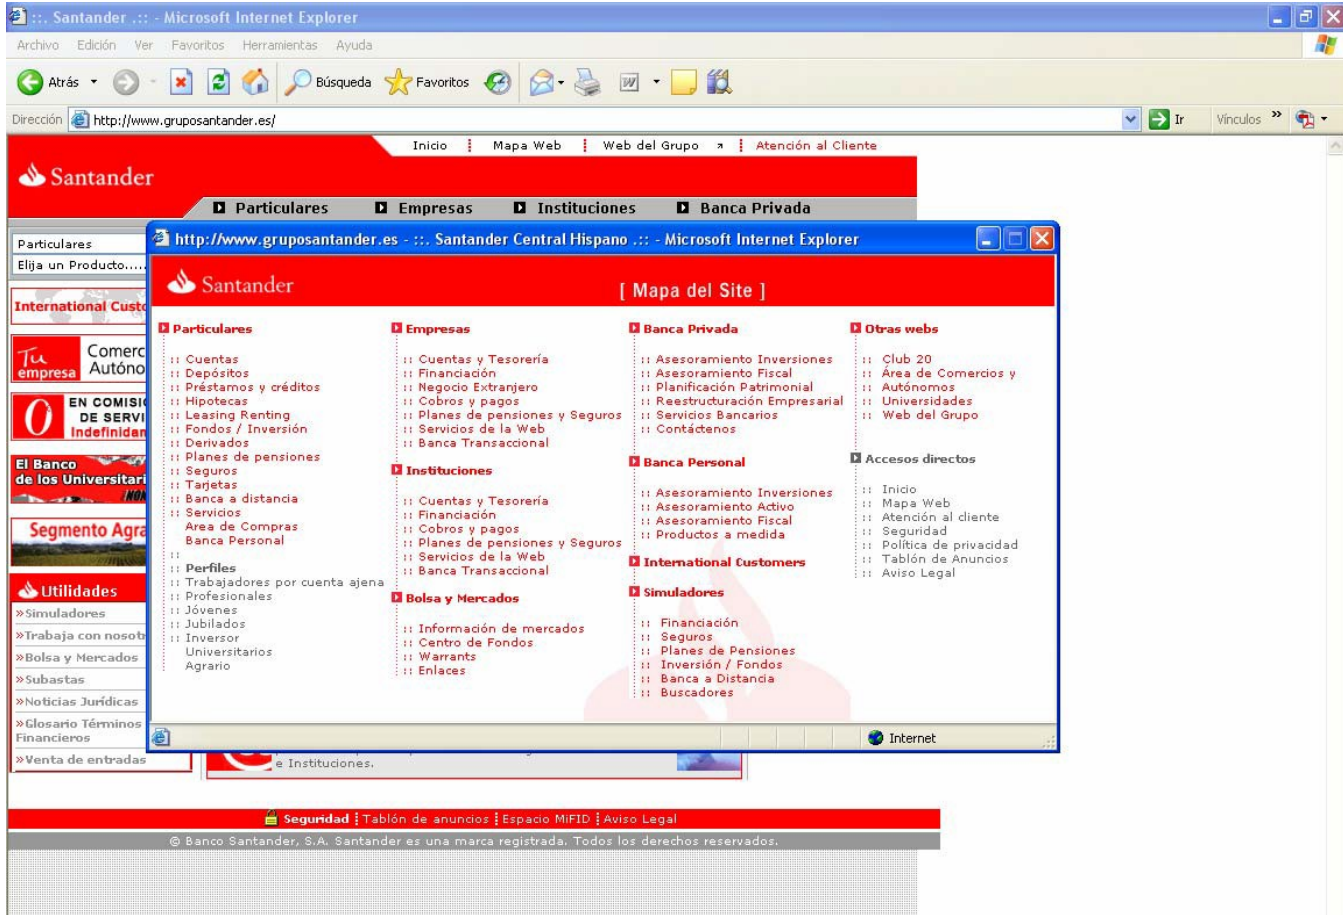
:: Santander .:: - Microsoft Internet Explorer

Archivo Edición Ver Favoritos Herramientas Ayuda

Atrás Búsqueda Favoritos

Dirección http://www.gruposantander.es/ Ir Vínculos

Inicio | Mapa Web | Web del Grupo | Atención al Cliente

Santander

Particulares Empresas Instituciones Banca Privada

Particulares
Elija un Producto.....

International Custo

Tu empresa Comerc Autóno

0 EN COMISI DE SERVI Indefinidan

El Banco de los Universitari

Segmento Agra

Utilidades
»Simuladores
»Trabaja con nosot
»Bolsa y Mercados
»Subastas
»Noticias Jurídicas
»Glosario Términos Financieros
»Venta de entradas

e Instituciones.

http://www.gruposantander.es - ::. Santander Central Hispano .:: - Microsoft Internet Explorer

Santander

[ Mapa del Site ]

Particulares
:: Cuentas
:: Depósitos
:: Préstamos y créditos
:: Hipotecas
:: Leasing Renting
:: Fondos / Inversión
:: Derivados
:: Planes de pensiones
:: Seguros
:: Tarjetas
:: Banca a distancia
:: Servicios
Area de Compras
Banca Personal
::
:: Perfiles
:: Trabajadores por cuenta ajena
:: Profesionales
:: Jóvenes
:: Jubilados
:: Inversor
Universitarios
Agrario

Empresas
:: Cuentas y Tesorería
:: Financiación
:: Negocio Extranjero
:: Cobros y pagos
:: Planes de pensiones y Seguros
:: Servicios de la Web
:: Banca Transaccional

Instituciones
:: Cuentas y Tesorería
:: Financiación
:: Cobros y pagos
:: Planes de pensiones y Seguros
:: Servicios de la Web
:: Banca Transaccional

Bolsa y Mercados
:: Información de mercados
:: Centro de Fondos
:: Warrants
:: Enlaces

Banca Privada
:: Asesoramiento Inversiones
:: Asesoramiento Fiscal
:: Planificación Patrimonial
:: Reestructuración Empresarial
:: Servicios Bancarios
:: Contáctenos

Banca Personal
:: Asesoramiento Inversiones
:: Asesoramiento Activo
:: Asesoramiento Fiscal
:: Productos a medida

International Customers

Simuladores
:: Financiación
:: Seguros
:: Planes de Pensiones
:: Inversión / Fondos
:: Banca a Distancia
:: Buscadores

Otras webs
:: Club 20
:: Área de Comercios y
:: Autónomos
:: Universidades
:: Web del Grupo

Accesos directos
:: Inicio
:: Mapa Web
:: Atención al cliente
:: Seguridad
:: Política de privacidad
:: Tablón de Anuncios
:: Aviso Legal

Internet

Seguridad | Tablón de anuncios | Espacio MiFID | Aviso Legal

© Banco Santander, S.A. Santander es una marca registrada. Todos los derechos reservados.